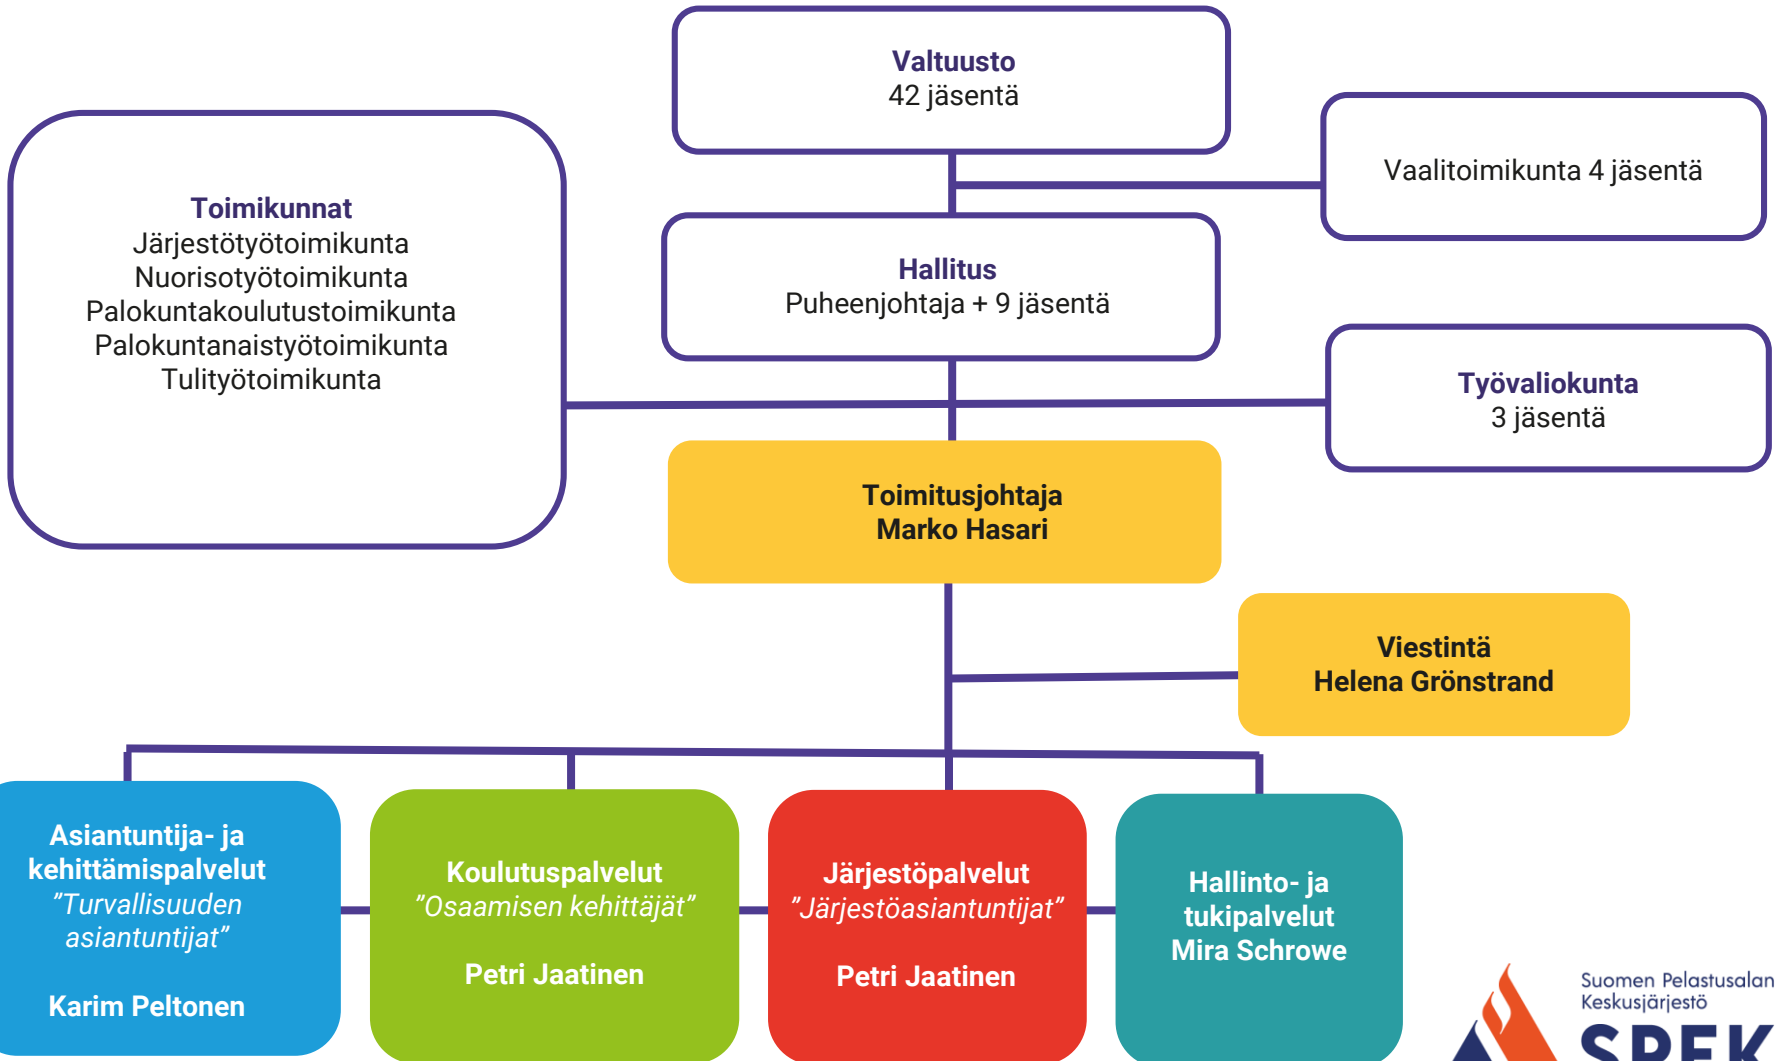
Valtuusto
42 jäsentä

Toimikunnat
Järjestötyötoimikunta
Nuorisotyötoimikunta
Palokuntakoulutustoimikunta
Palokuntanaistyötoimikunta
Tulityötoimikunta

Vaalitoimikunta 4 jäsentä

Hallitus
Puheenjohtaja + 9 jäsentä

Työvaliokunta
3 jäsentä

Toimitusjohtaja
Marko Hasari

Viestintä
Helena Grönstrand

Asiantuntija- ja kehittämispalvelut
"Turvallisuuden asiantuntijat"

Karim Peltonen

Koulutuspalvelut
"Osaamisen kehittäjät"

Petri Jaatinen

Järjestöpalvelut
"Järjestöasiantuntijat"

Petri Jaatinen

Hallinto- ja tukipalvelut
Mira Schrowe

Suomen Pelastusalan Keskusjärjestö
SPEK